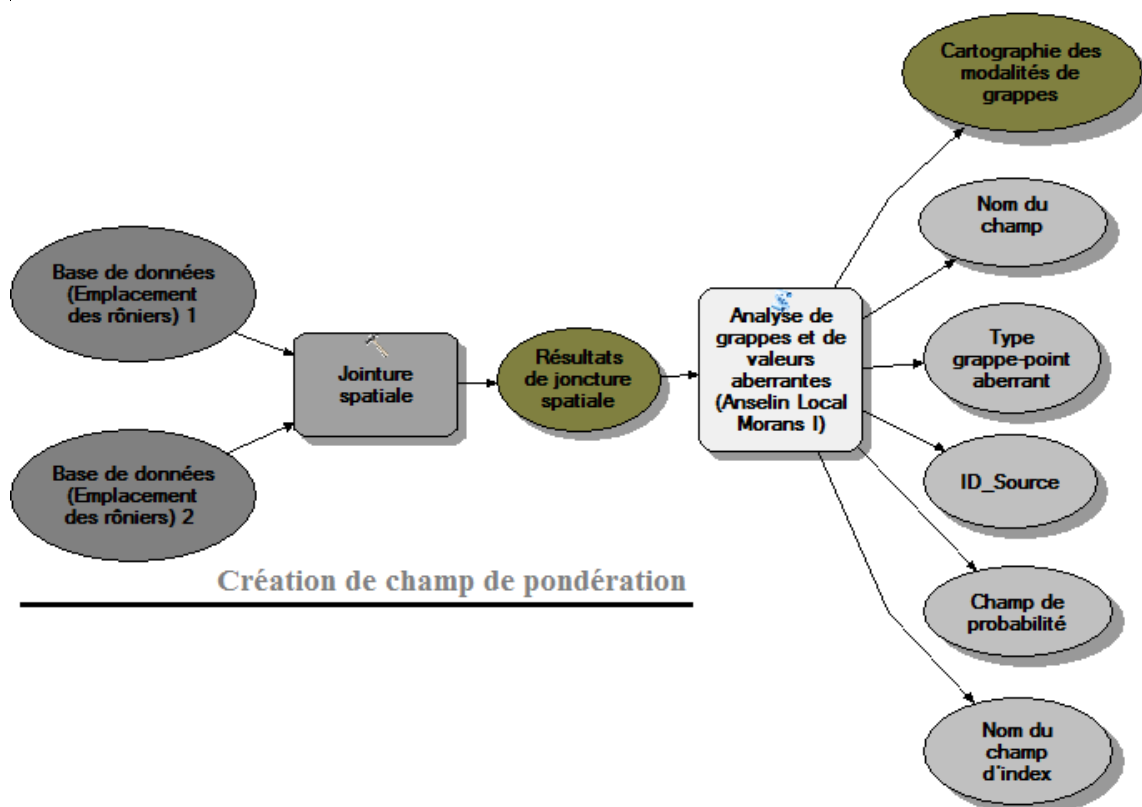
Base de données (Emplacement des rôniers) 1

Base de données (Emplacement des rôniers) 2

Jointure spatiale

Résultats de joncture spatiale

Analyse de grappes et de valeurs aberrantes (Anselin Local Morans I)

Cartographie des modalités de grappes

Nom du champ

Type grappe-point aberrant

ID_Source

Champ de probabilité

Nom du champ d'index

Création de champ de pondération